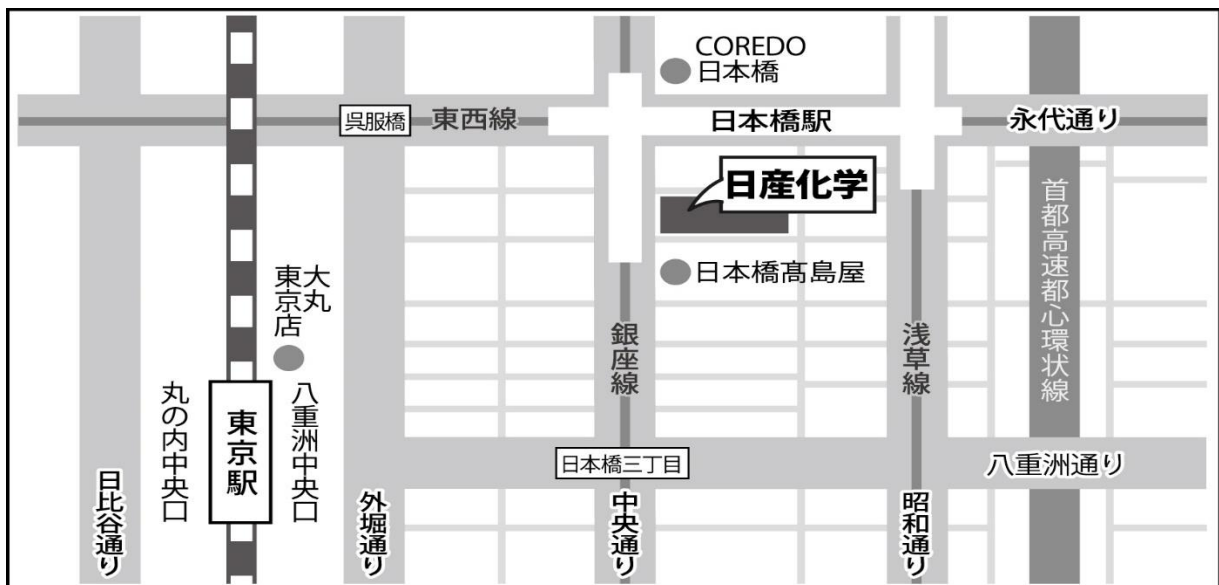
COREDO
日本橋

呉服橋　東西線　日本橋駅　永代通り

日産化学

日本橋高島屋

大丸
東京店

首都高速都心環状線

銀座線

浅草線

丸の内中央口

東京駅

八重洲中央口

日本橋三丁目

八重洲通り

日比谷通り

外堀通り

中央通り

昭和通り